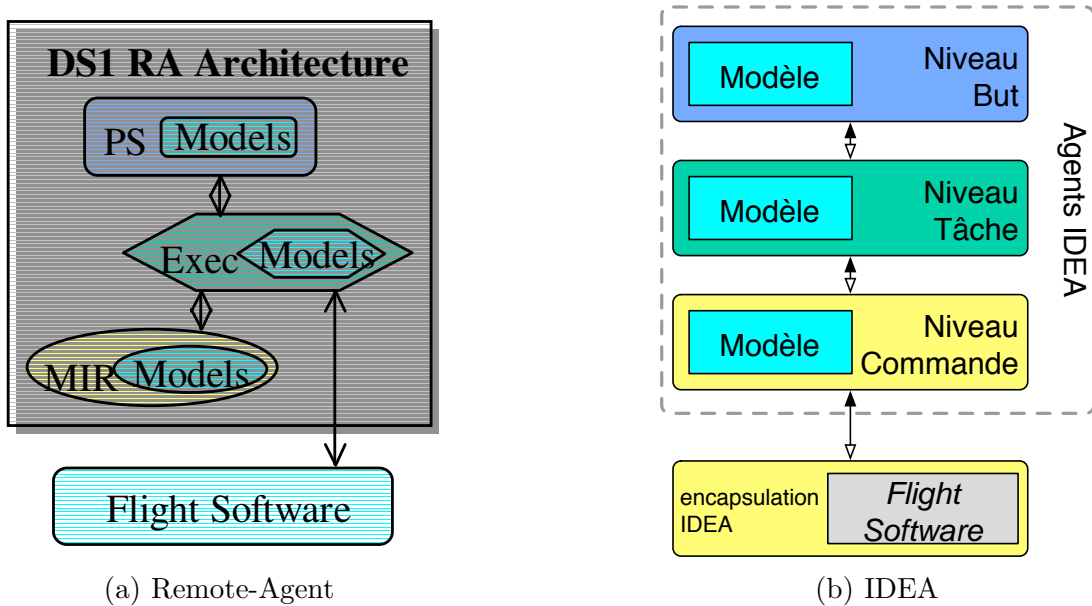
DS1 RA Architecture

PS Models

Exec Models

MIR Models

Flight Software

(a) Remote-Agent

Modèle Niveau But

Modèle Niveau Tâche

Modèle Niveau Commande

Agents IDEA

encapsulation IDEA

Flight Software

(b) IDEA